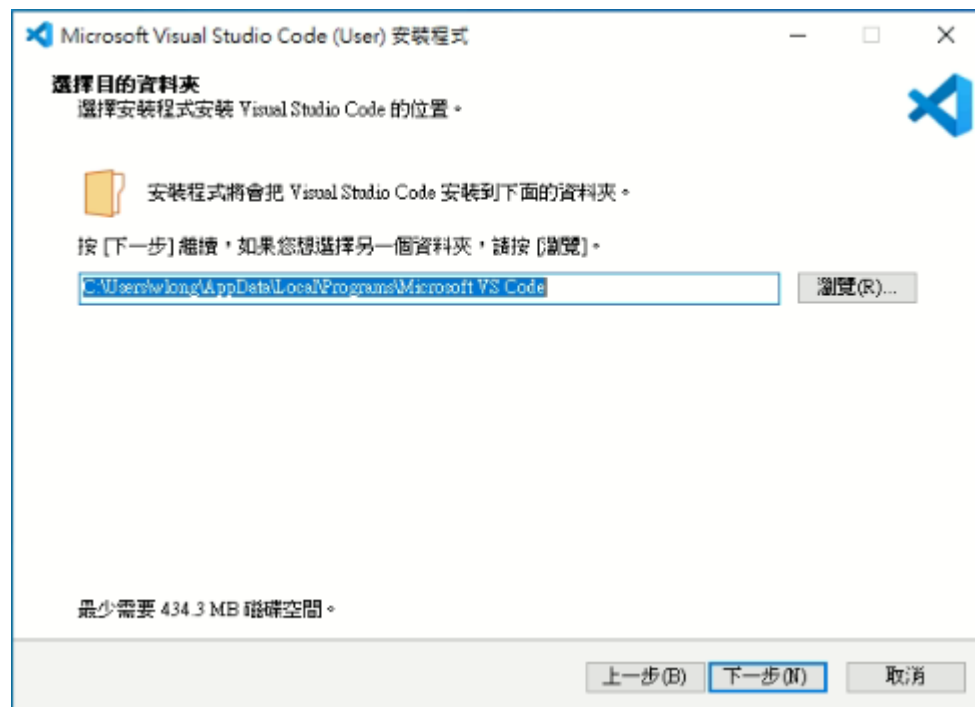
Microsoft Visual Studio Code (User) 安裝程式

選擇目的資料夾
選擇安裝程式安裝 Visual Studio Code 的位置。

安裝程式將會把 Visual Studio Code 安裝到下面的資料夾。

按 [下一步] 繼續，如果您想選擇另一個資料夾，請按 [瀏覽]。

C:\Users\wlong\AppData\Local\Programs\Microsoft VS Code

瀏覽(R)...

最少需要 434.3 MB 磁碟空間。

上一步(B)
下一步(N)
取消